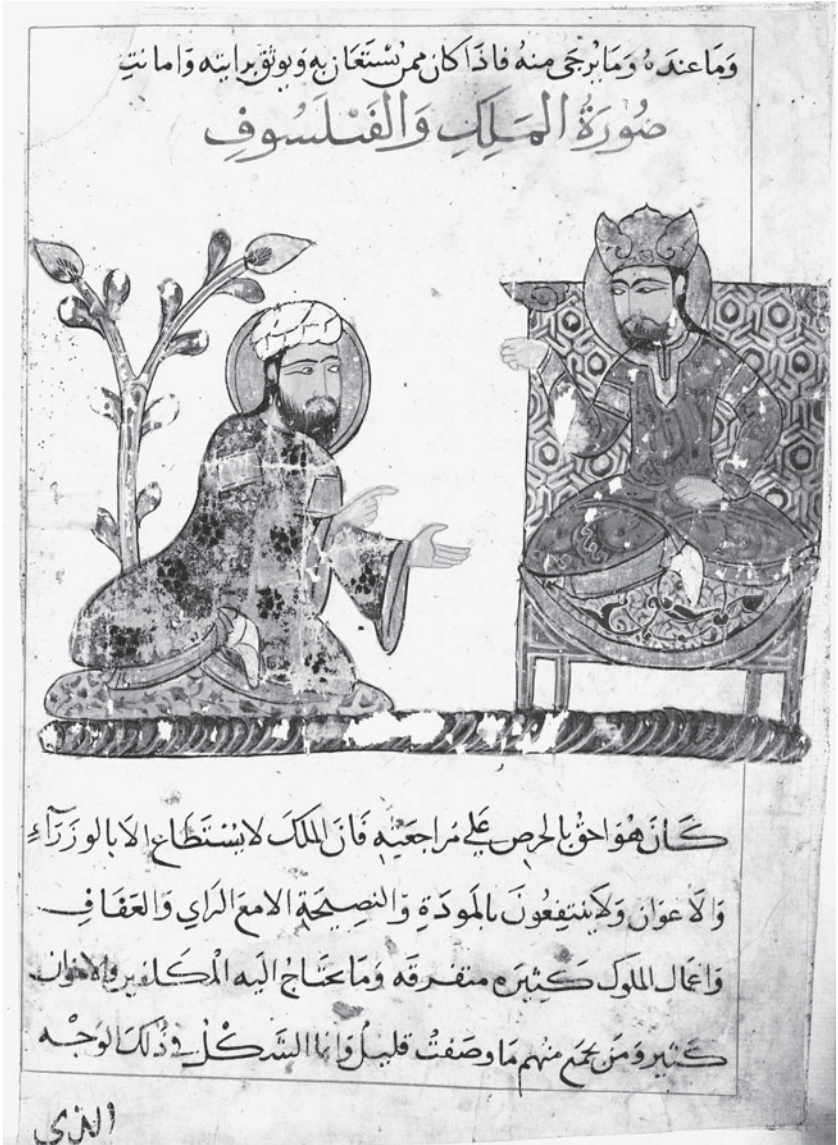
وما عنده وما يرجى منه فاذا كان ممن يستغان به ويوثق برايه وامانته

صورة الملك والفيلسوف

كان هو احق بالحرص على مراجعته فان الملك لا يستطاع الا بالوزراء والاعوان ولا ينتفعون بالمودة والنصيحة الا مع الراي والعفاف واعمال الملوك كثيرة متفرقة وما يحتاج اليه الملك من العمال كثير ومن يجمع منهم ما وصفت قليل وانما الشكل في ذلك الوجه

الذي